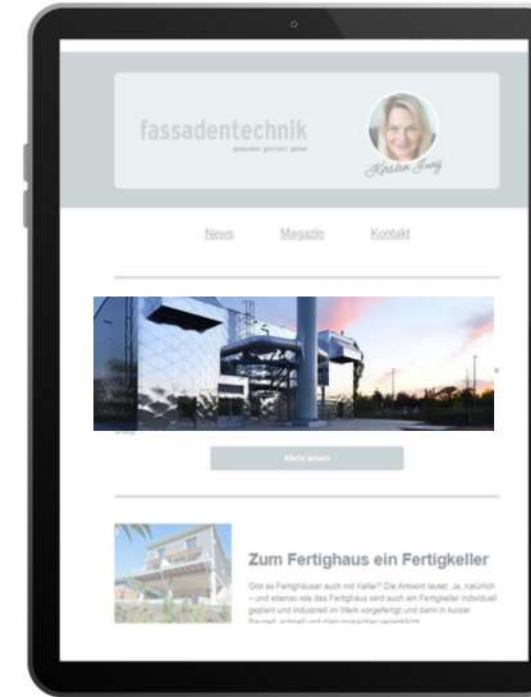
fassadentechnik

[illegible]

Kirsten Jung

News Magazin Kontakt

Mehr lesen

Zum Fertighaus ein Fertigkeller

Gibt es Fertighäuser auch mit Keller? Die Antwort lautet: Ja, natürlich – und ebenso wie das Fertighaus wird auch ein Fertigkeller individuell geplant und industriell im Werk vorgefertigt und dann in kurzer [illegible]